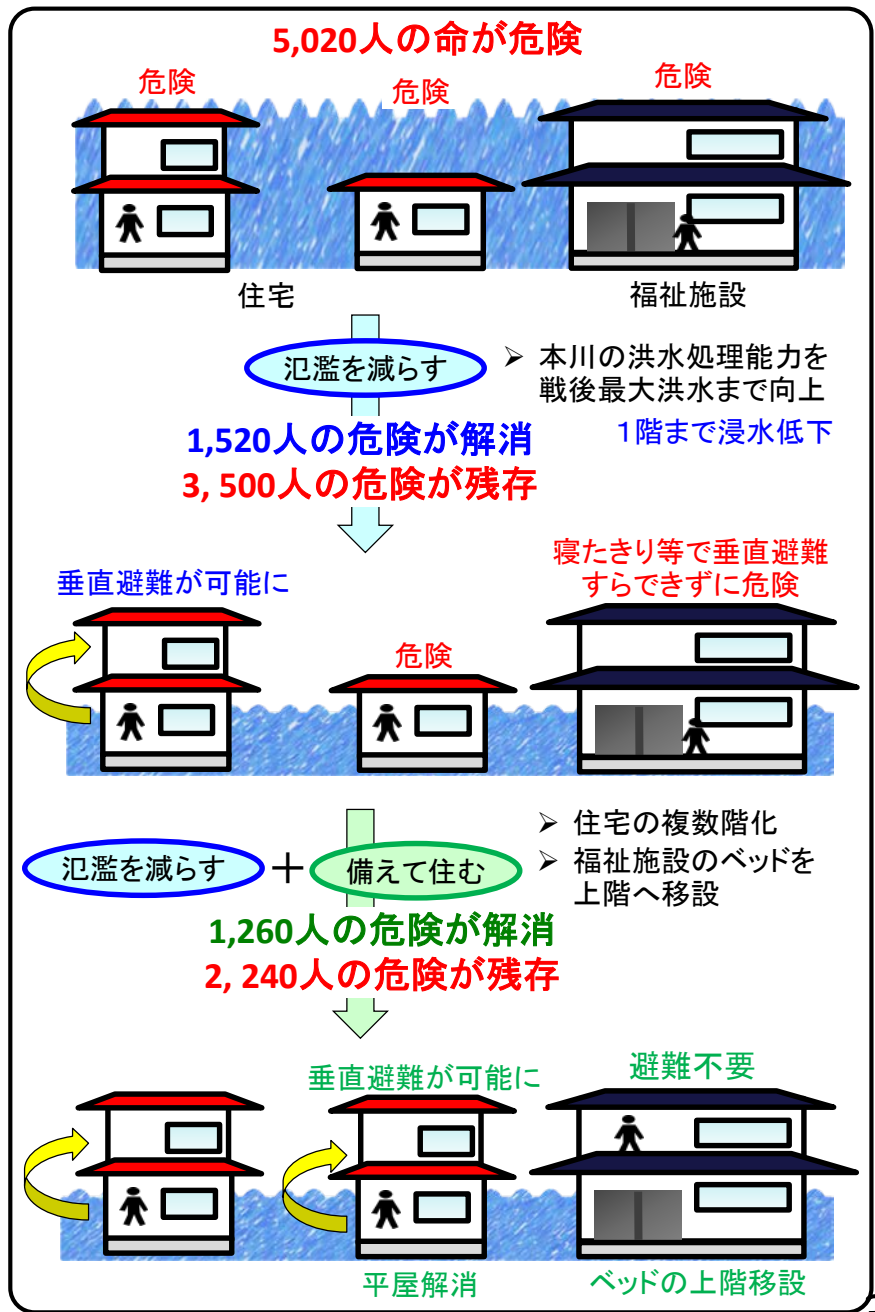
5,020人の命が危険

危険

危険

危険

住宅

福祉施設

氾濫を減らす

➢ 本川の洪水処理能力を戦後最大洪水まで向上

1階まで浸水低下

1,520人の危険が解消
3, 500人の危険が残存

垂直避難が可能に

危険

寝たきり等で垂直避難すらできずに危険

氾濫を減らす ＋ 備えて住む

➢ 住宅の複数階化
➢ 福祉施設のベッドを上階へ移設

1,260人の危険が解消
2, 240人の危険が残存

垂直避難が可能に

避難不要

平屋解消

ベッドの上階移設